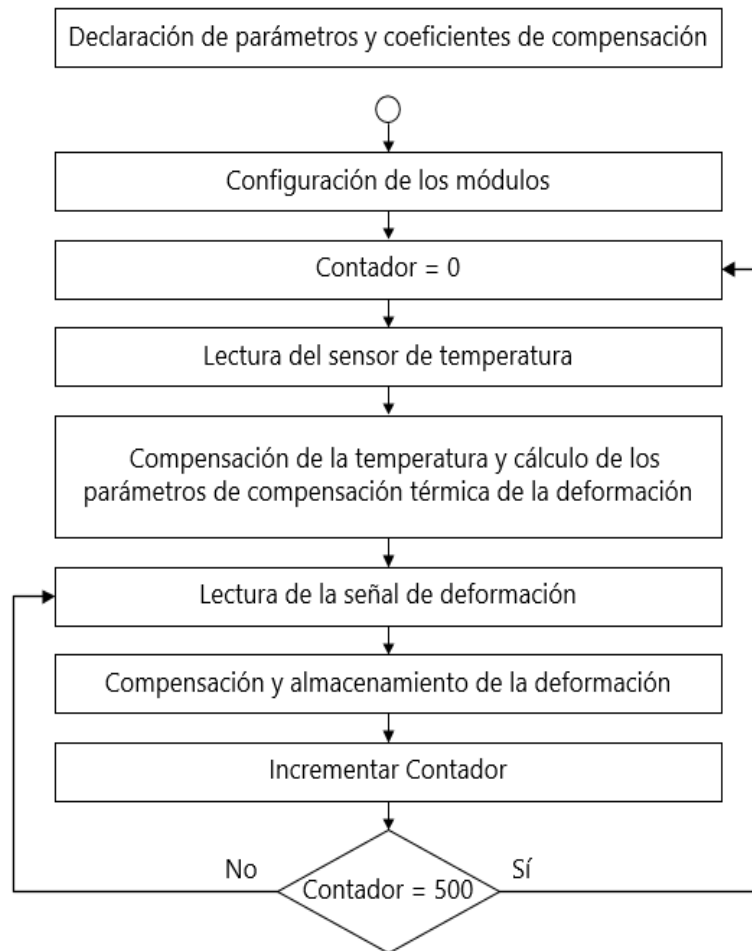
Declaración de parámetros y coeficientes de compensación

Configuración de los módulos

Contador = 0

Lectura del sensor de temperatura

Compensación de la temperatura y cálculo de los parámetros de compensación térmica de la deformación

Lectura de la señal de deformación

Compensación y almacenamiento de la deformación

Incrementar Contador

No

Contador = 500

Sí